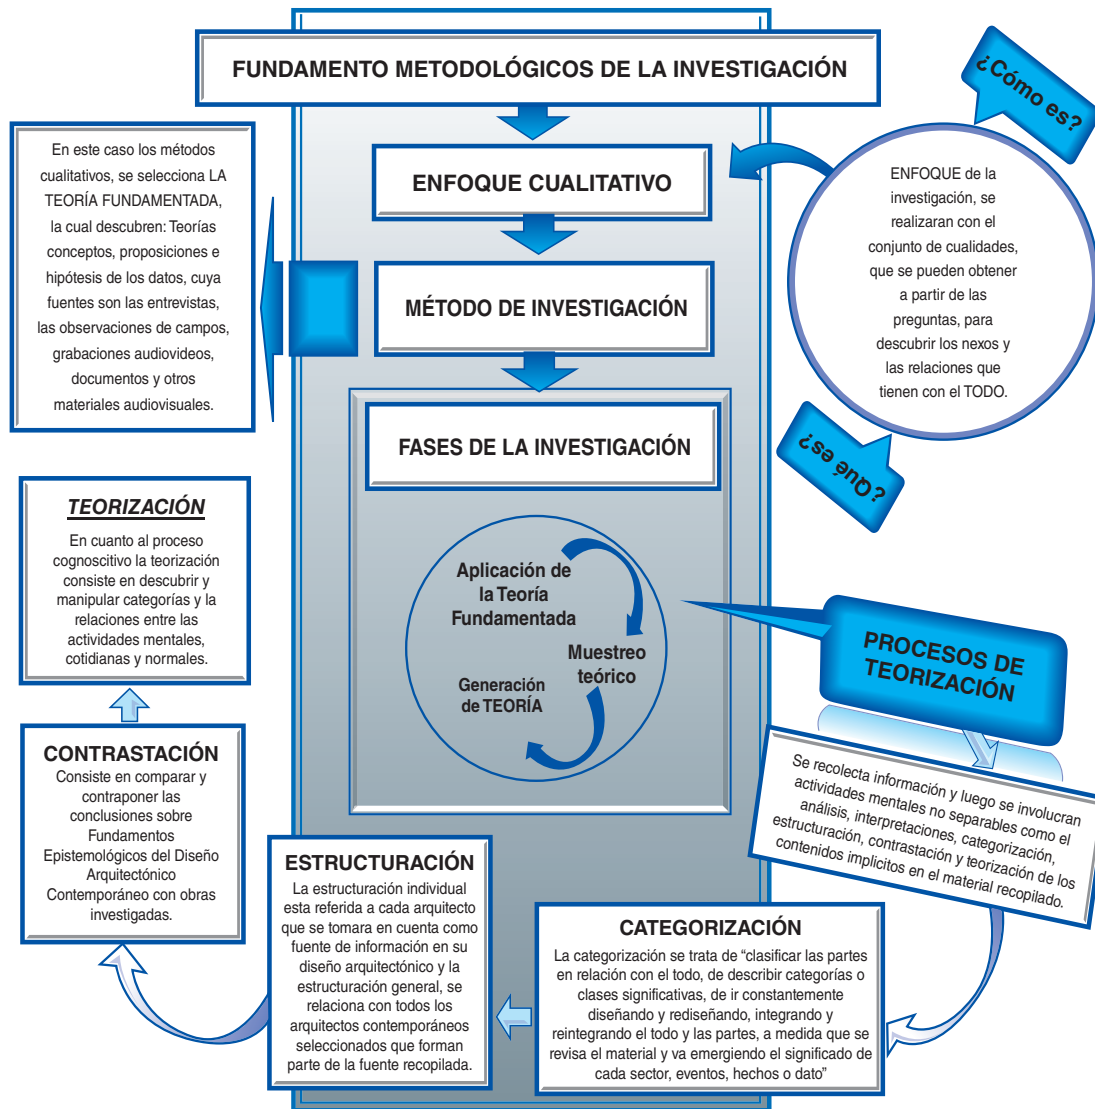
FUNDAMENTO METODOLÓGICOS DE LA INVESTIGACIÓN

¿Cómo es?

En este caso los métodos cualitativos, se selecciona LA TEORÍA FUNDAMENTADA, la cual descubren: Teorías conceptos, proposiciones e hipótesis de los datos, cuya fuentes son las entrevistas, las observaciones de campos, grabaciones audiovideos, documentos y otros materiales audiovisuales.

ENFOQUE CUALITATIVO

ENFOQUE de la investigación, se realizaran con el conjunto de cualidades, que se pueden obtener a partir de las preguntas, para descubrir los nexos y las relaciones que tienen con el TODO.

MÉTODO DE INVESTIGACIÓN

FASES DE LA INVESTIGACIÓN

¿Qué es?

TEORIZACIÓN

En cuanto al proceso cognoscitivo la teorización consiste en descubrir y manipular categorías y la relaciones entre las actividades mentales, cotidianas y normales.

Aplicación de la Teoría Fundamentada

Muestreo teórico

Generación de TEORÍA

PROCESOS DE TEORIZACIÓN

Se recolecta información y luego se involucran actividades mentales no separables como el análisis, interpretaciones, categorización, estructuración, contrastación y teorización de los contenidos implícitos en el material recopilado.

CONTRASTACIÓN

Consiste en comparar y contraponer las conclusiones sobre Fundamentos Epistemológicos del Diseño Arquitectónico Contemporáneo con obras investigadas.

ESTRUCTURACIÓN

La estructuración individual esta referida a cada arquitecto que se tomara en cuenta como fuente de información en su diseño arquitectónico y la estructuración general, se relaciona con todos los arquitectos contemporáneos seleccionados que forman parte de la fuente recopilada.

CATEGORIZACIÓN

La categorización se trata de “clasificar las partes en relación con el todo, de describir categorías o clases significativas, de ir constantemente diseñando y rediseñando, integrando y reintegrando el todo y las partes, a medida que se revisa el material y va emergiendo el significado de cada sector, eventos, hechos o dato”